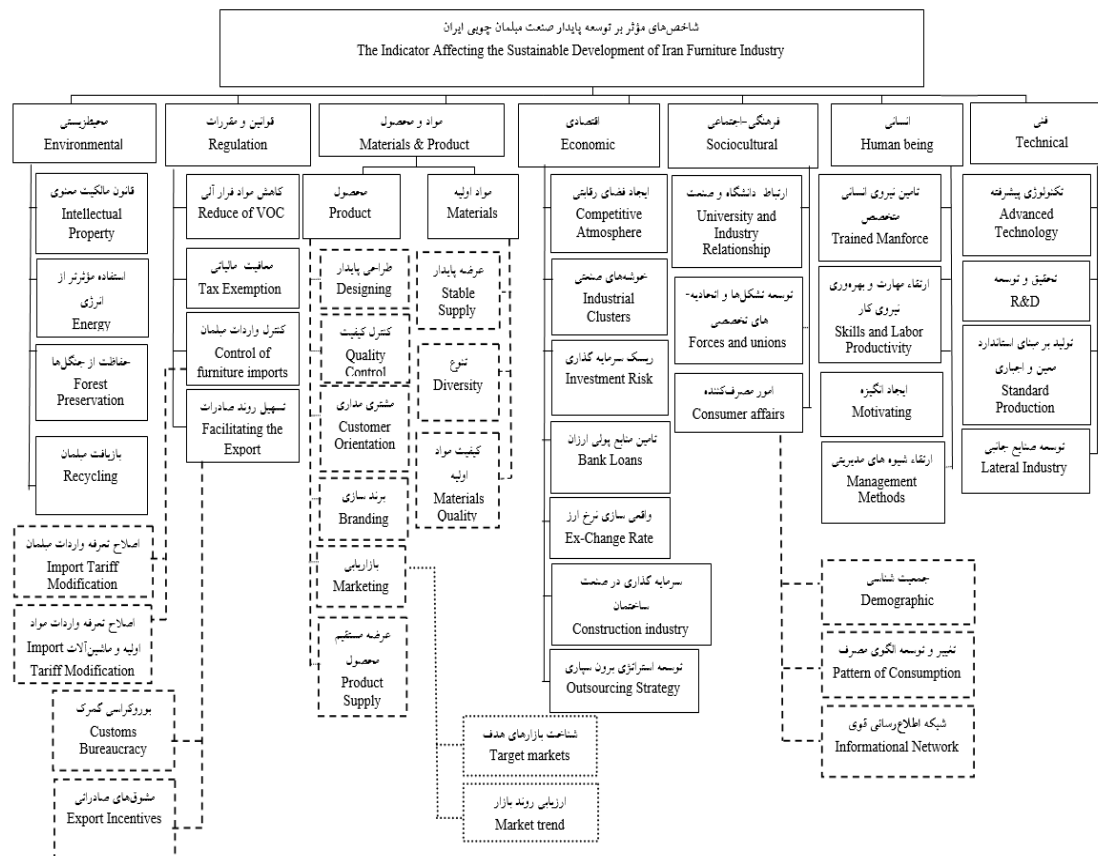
شاخص‌های مؤثر بر توسعه پایدار صنعت مبلمان چوبی ایران
The Indicator Affecting the Sustainable Development of Iran Furniture Industry

محیط‌زیستی
Environmental

قانون مالکیت معنوی
Intellectual Property

استفاده مؤثرتر از انرژی
Energy

حفاظت از جنگل‌ها
Forest Preservation

بازیافت مبلمان
Recycling

اصلاح تعرفه واردات مبلمان
Import Tariff Modification

اصلاح تعرفه واردات مواد اولیه و ماشین‌آلات
Import Tariff Modification

بوروکراسی گمرک
Customs Bureaucracy

مشوق‌های صادراتی
Export Incentives

قوانین و مقررات
Regulation

کاهش مواد فرار آلی
Reduce of VOC

معافیت مالیاتی
Tax Exemption

کنترل واردات مبلمان
Control of furniture imports

تسهیل روند صادرات
Facilitating the Export

مواد و محصول
Materials & Product

محصول
Product

طراحی پایدار
Designing

کنترل کیفیت
Quality Control

مشتری مداری
Customer Orientation

برند سازی
Branding

بازاریابی
Marketing

عرضه مستقیم محصول
Product Supply

مواد اولیه
Materials

عرضه پایدار
Stable Supply

تنوع
Diversity

کیفیت مواد اولیه
Materials Quality

شناخت بازارهای هدف
Target markets

ارزیابی روند بازار
Market trend

اقتصادی
Economic

ایجاد فضای رقابتی
Competitive Atmosphere

خوشه‌های صنعتی
Industrial Clusters

ریسک سرمایه گذاری
Investment Risk

تامین منابع پولی ارزان
Bank Loans

واقعی سازی نرخ ارز
Ex-Change Rate

سرمایه گذاری در صنعت ساختمان
Construction industry

توسعه استراتژی برون سپاری
Outsourcing Strategy

فرهنگی-اجتماعی
Sociocultural

ارتباط دانشگاه و صنعت
University and Industry Relationship

توسعه تشکل‌ها و اتحادیه-های تخصصی
Forces and unions

امور مصرف‌کننده
Consumer affairs

جمعیت شناسی
Demographic

تغییر و توسعه الگوی مصرف
Pattern of Consumption

شبکه اطلاع‌رسانی قوی
Informational Network

انسانی
Human being

تامین نیروی انسانی متخصص
Trained Manforce

ارتقاء مهارت و بهره‌وری نیروی کار
Skills and Labor Productivity

ایجاد انگیزه
Motivating

ارتقاء شیوه های مدیریتی
Management Methods

فنی
Technical

تکنولوژی پیشرفته
Advanced Technology

تحقیق و توسعه
R&D

تولید بر مبنای استاندارد معین و اجباری
Standard Production

توسعه صنایع جانبی
Lateral Industry